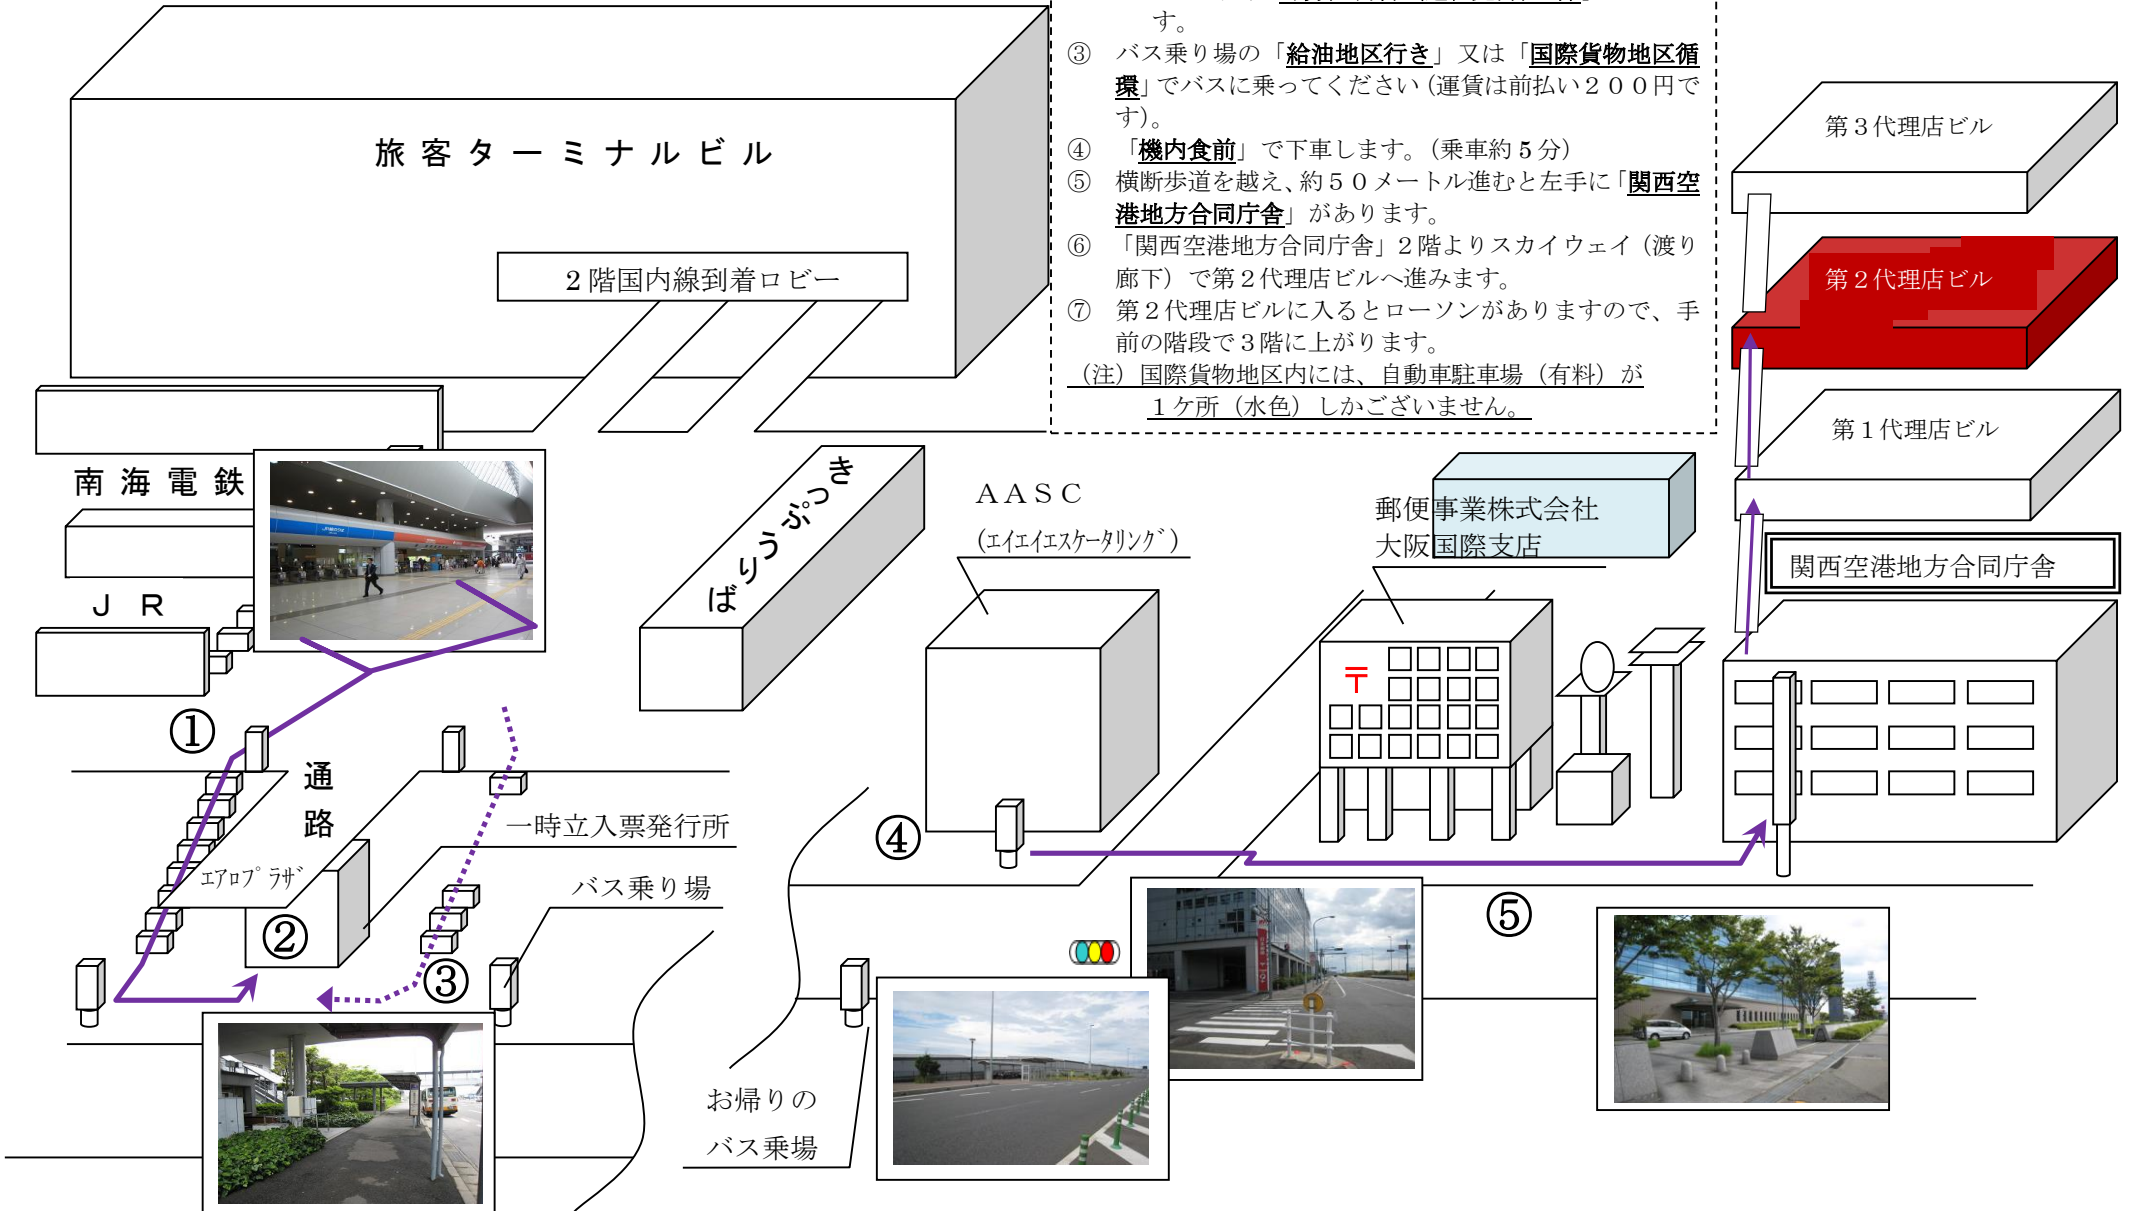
す。
③ バス乗り場の「給油地区行き」又は「国際貨物地区循環」でバスに乗ってください（運賃は前払い２００円です）。
④ 「機内食前」で下車します。（乗車約５分）
⑤ 横断歩道を越え、約５０メートル進むと左手に「関西空港地方合同庁舎」があります。
⑥ 「関西空港地方合同庁舎」２階よりスカイウェイ（渡り廊下）で第２代理店ビルへ進みます。
⑦ 第２代理店ビルに入るとローソンがありますので、手前の階段で３階に上がります。
（注）国際貨物地区内には、自動車駐車場（有料）が１ケ所（水色）しかございません。

旅客ターミナルビル
２階国内線到着ロビー
南海電鉄
ＪＲ
ばりうぷっき
ＡＡＳＣ
（ｴｲｴｲｴｽｹｰﾀﾘﾝｸﾞ）
郵便事業株式会社
大阪国際支店
第３代理店ビル
第２代理店ビル
第１代理店ビル
関西空港地方合同庁舎
①
通路
ｴｱﾛﾌﾟﾗｻﾞ
②
一時立入票発行所
バス乗り場
③
④
⑤
お帰りの
バス乗場
〒